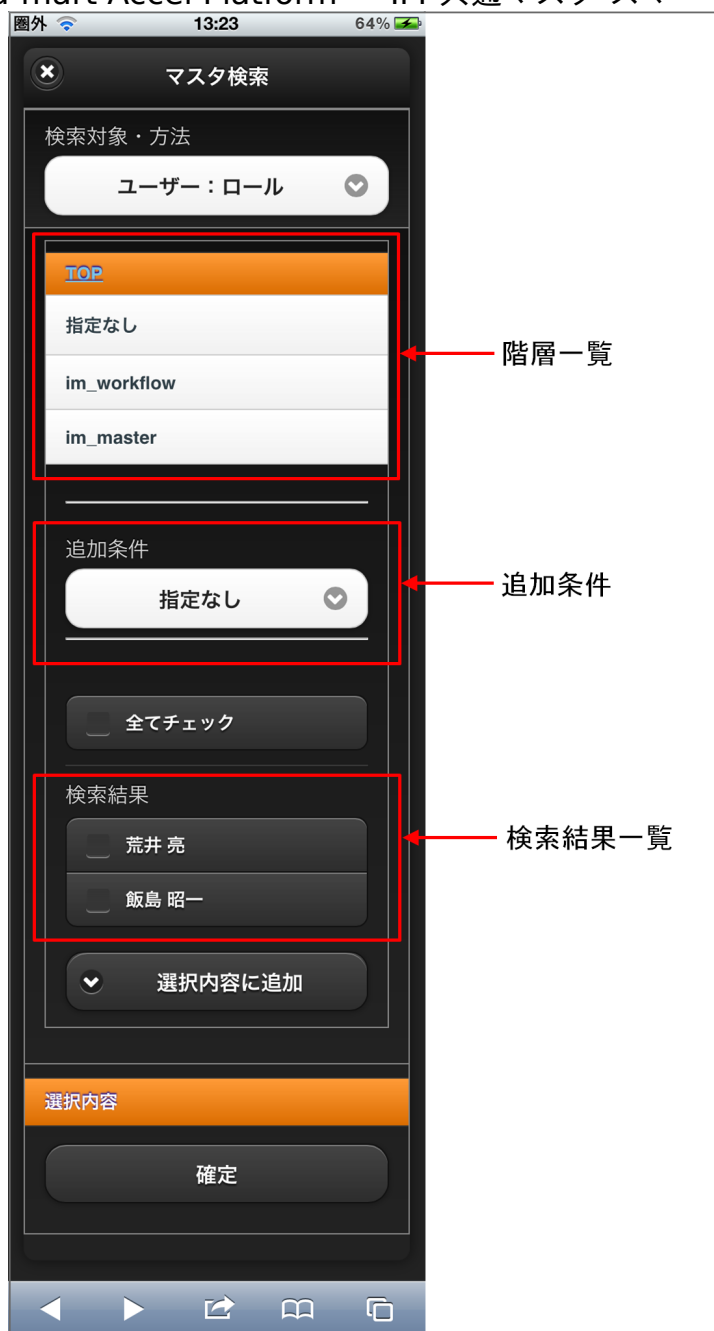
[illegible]

圏外 13:23 64%

マスタ検索

検索対象・方法

ユーザー：ロール

TOP

指定なし

im_workflow

im_master

階層一覧

追加条件

指定なし

追加条件

全てチェック

検索結果

荒井 亮

飯島 昭一

検索結果一覧

選択内容に追加

選択内容

確定